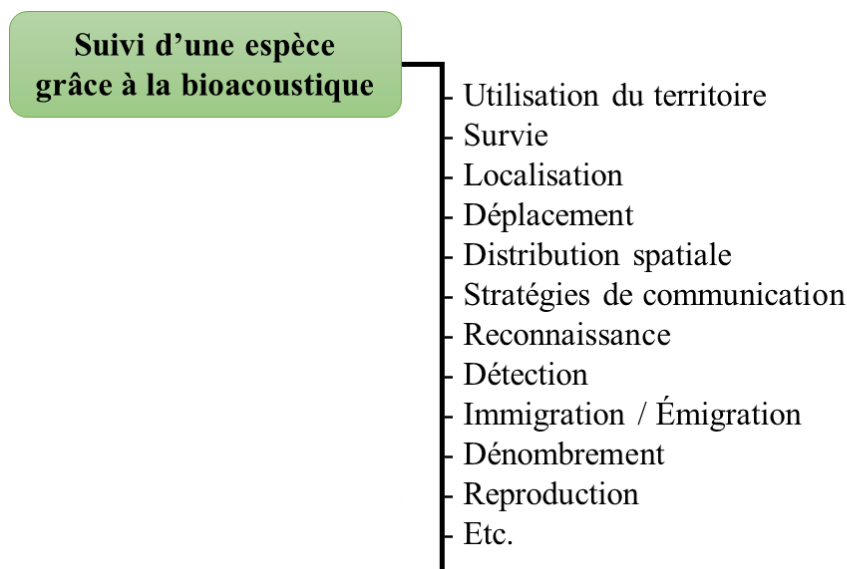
Suivi d'une espèce grâce à la bioacoustique

Utilisation du territoire
Survie
Localisation
Déplacement
Distribution spatiale
Stratégies de communication
Reconnaissance
Détection
Immigration / Émigration
Dénombrement
Reproduction
Etc.